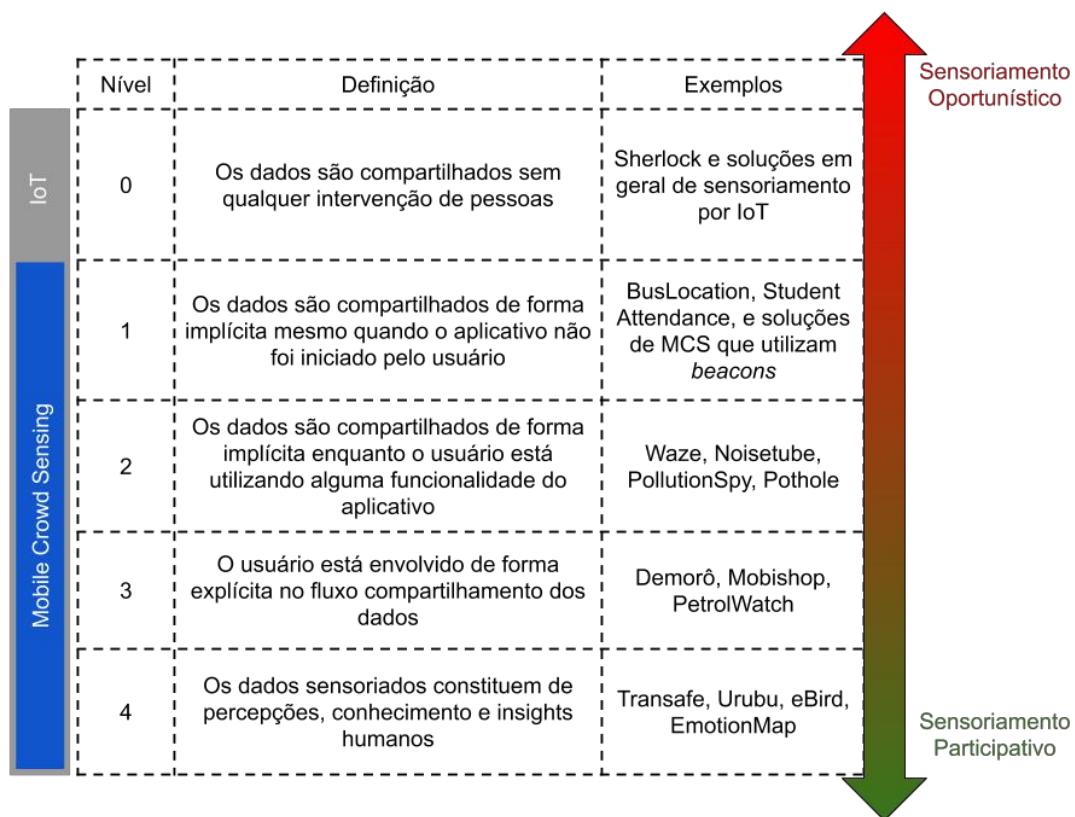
IoT

Mobile Crowd Sensing

| Nível | Definição | Exemplos |
|---|---|---|
| 0 | Os dados são compartilhados sem qualquer intervenção de pessoas | Sherlock e soluções em geral de sensoriamento por IoT |
| 1 | Os dados são compartilhados de forma implícita mesmo quando o aplicativo não foi iniciado pelo usuário | BusLocation, Student Attendance, e soluções de MCS que utilizam *beacons* |
| 2 | Os dados são compartilhados de forma implícita enquanto o usuário está utilizando alguma funcionalidade do aplicativo | Waze, Noisetube, PollutionSpy, Pothole |
| 3 | O usuário está envolvido de forma explícita no fluxo compartilhamento dos dados | Demorô, Mobishop, PetrolWatch |
| 4 | Os dados sensoriados constituem de percepções, conhecimento e insights humanos | Transafe, Urubu, eBird, EmotionMap |

Sensoriamento Oportunístico

Sensoriamento Participativo